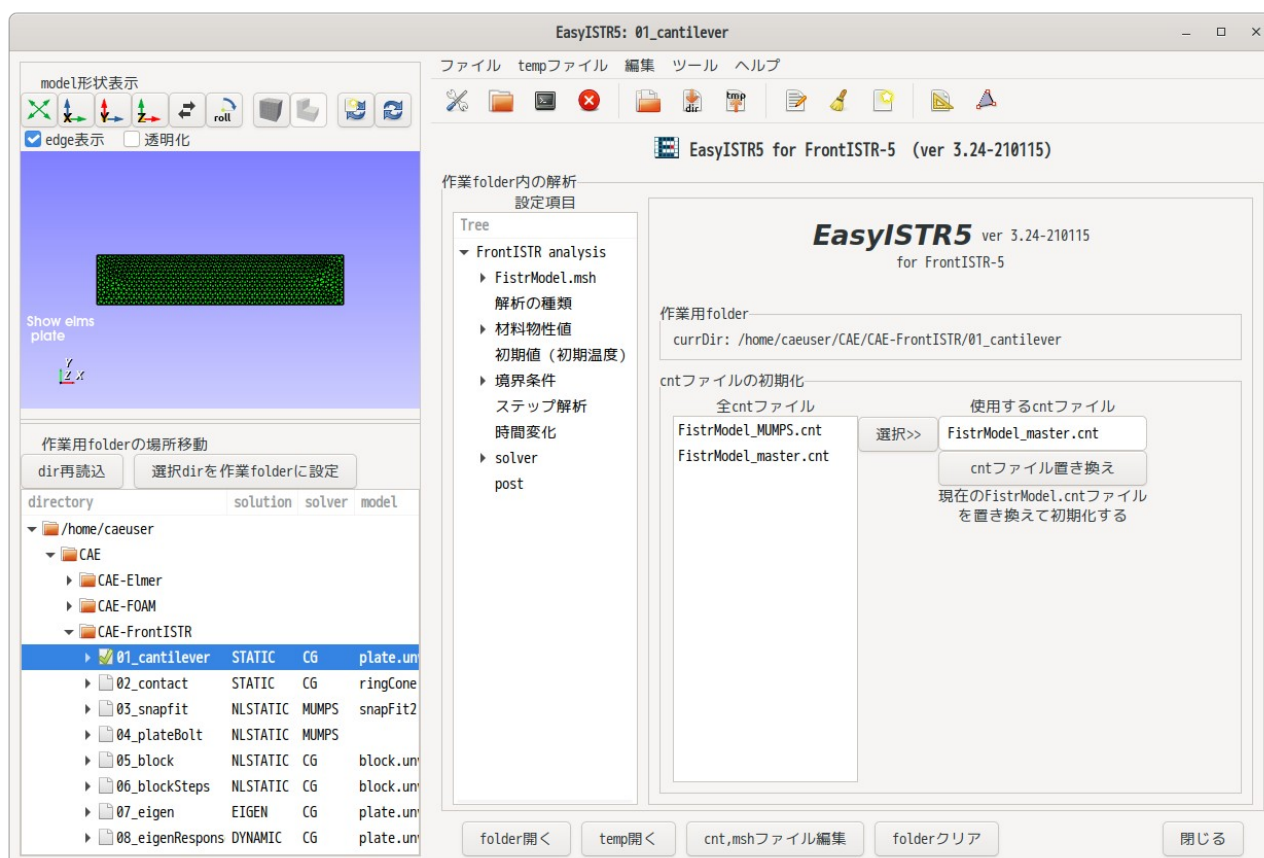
EasyISTR5: 01_cantilever

model形状表示

roll

edge表示 透明化

Show elms
plate

作業用folderの場所移動

dir再読込 選択dirを作業folderに設定

| directory | solution | solver | model |
|---|---|---|---|
| /home/caeuser | | | |
| CAE | | | |
| CAE-Elmer | | | |
| CAE-FOAM | | | |
| CAE-FrontISTR | | | |
| 01_cantilever | STATIC | CG | plate.un |
| 02_contact | STATIC | CG | ringCone |
| 03_snapfit | NLSTATIC | MUMPS | snapFit2 |
| 04_plateBolt | NLSTATIC | MUMPS | |
| 05_block | NLSTATIC | CG | block.un |
| 06_blockSteps | NLSTATIC | CG | block.un |
| 07_eigen | EIGEN | CG | plate.un |
| 08_eigenRespons | DYNAMIC | CG | plate.un |

ファイル tempファイル 編集 ツール ヘルプ

dir tmp

EasyISTR5 for FrontISTR-5 (ver 3.24-210115)

作業folder内の解析

設定項目

Tree

FrontISTR analysis
FistrModel.msh
解析の種類
材料物性値
初期値 (初期温度)
境界条件
ステップ解析
時間変化
solver
post

EasyISTR5 ver 3.24-210115
for FrontISTR-5

作業用folder

currDir: /home/caeuser/CAE/CAE-FrontISTR/01_cantilever

cntファイルの初期化

全cntファイル

FistrModel_MUMPS.cnt
FistrModel_master.cnt

選択>>

使用するcntファイル

FistrModel_master.cnt

cntファイル置き換え

現在のFistrModel.cntファイルを置き換えて初期化する

folder開く temp開く cnt,mshファイル編集 folderクリア 閉じる